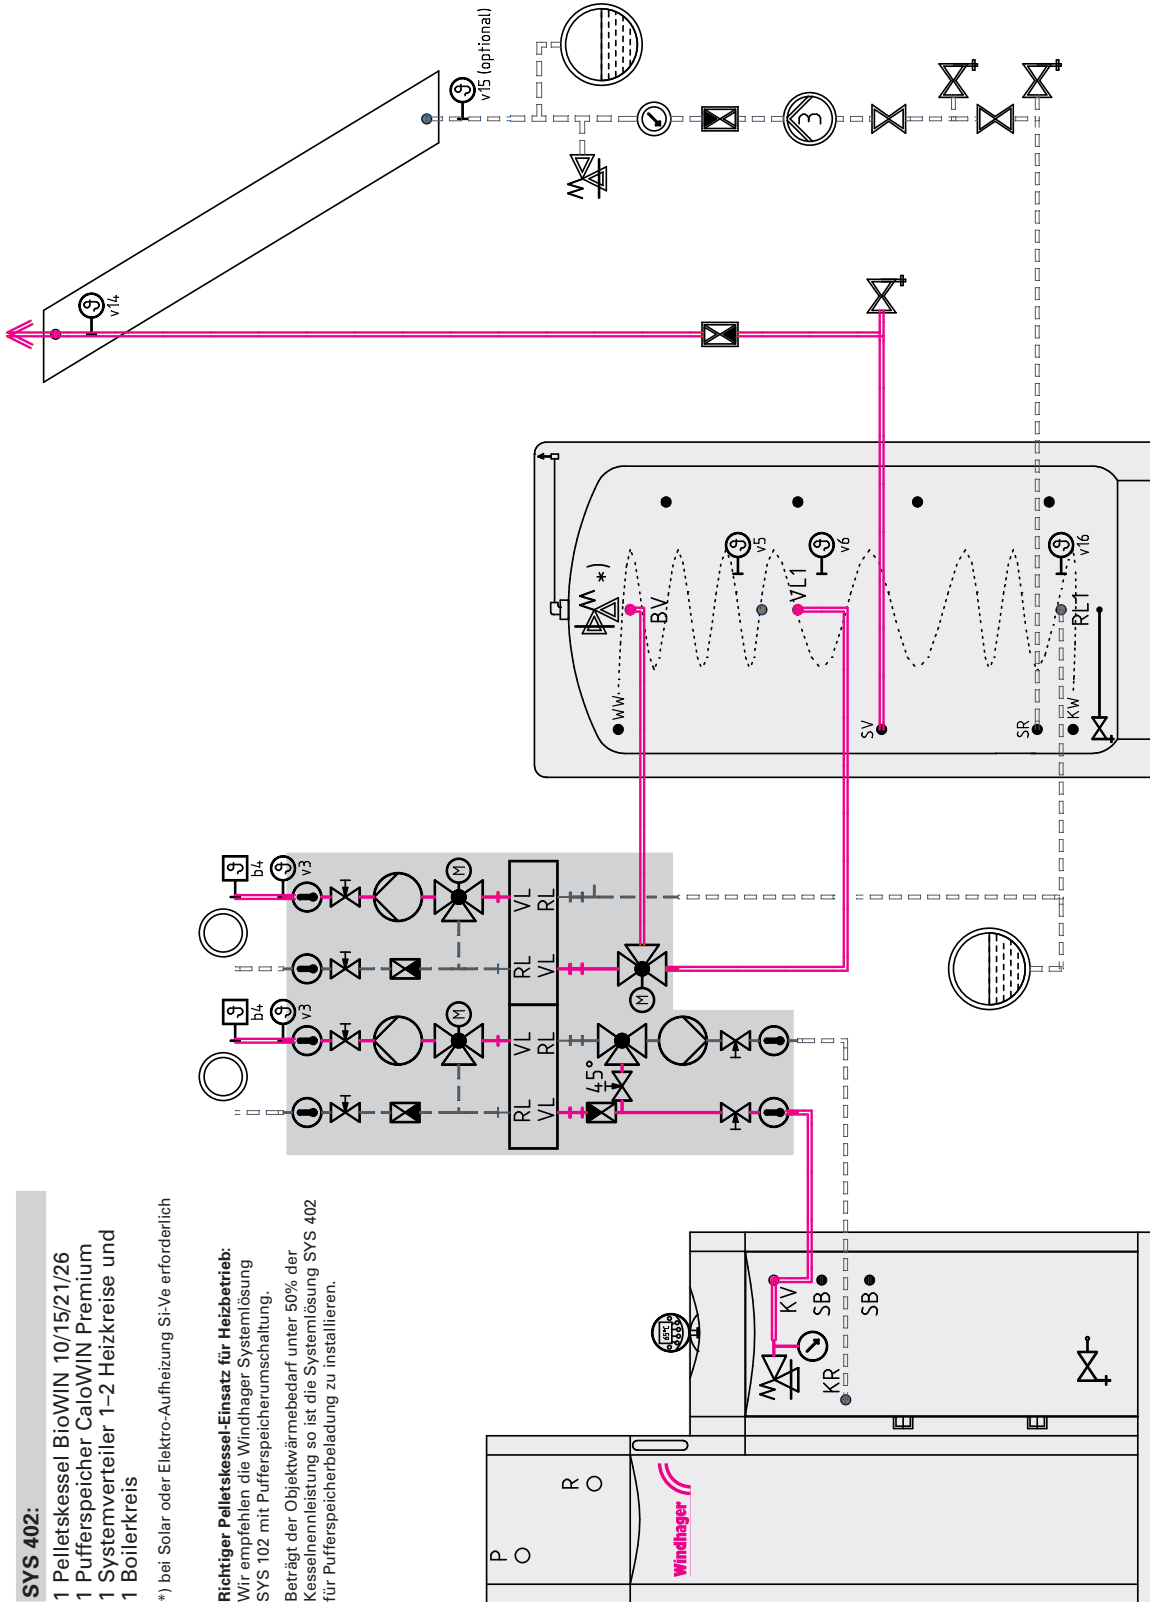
SYS 402:

1 Pelletskessel BioWIN 10/15/21/26
1 Pufferspeicher CaloWIN Premium
1 Systemverteiler 1–2 Heizkreise und
1 Boilerkreis

*) bei Solar oder Elektro-Aufheizung Si-Ve erforderlich

Richtiger Pelletskessel-Einsatz für Heizbetrieb:
Wir empfehlen die Windhager Systemlösung SYS 102 mit Pufferspeicherumschaltung.

Beträgt der Objektwärmebedarf unter 50% der Kesselnennleistung so ist die Systemlösung SYS 402 für Pufferspeicherbeladung zu installieren.

v15 (optional)
v14
v5
v6
v16
BV
VL1
RL1
WW
SV
SR
KW
*)
b4
v3
b4
v3
VL
RL
RL
VL
VL
RL
RL
VL
45°
KV
SB
SB
KR
P
R
Windhager